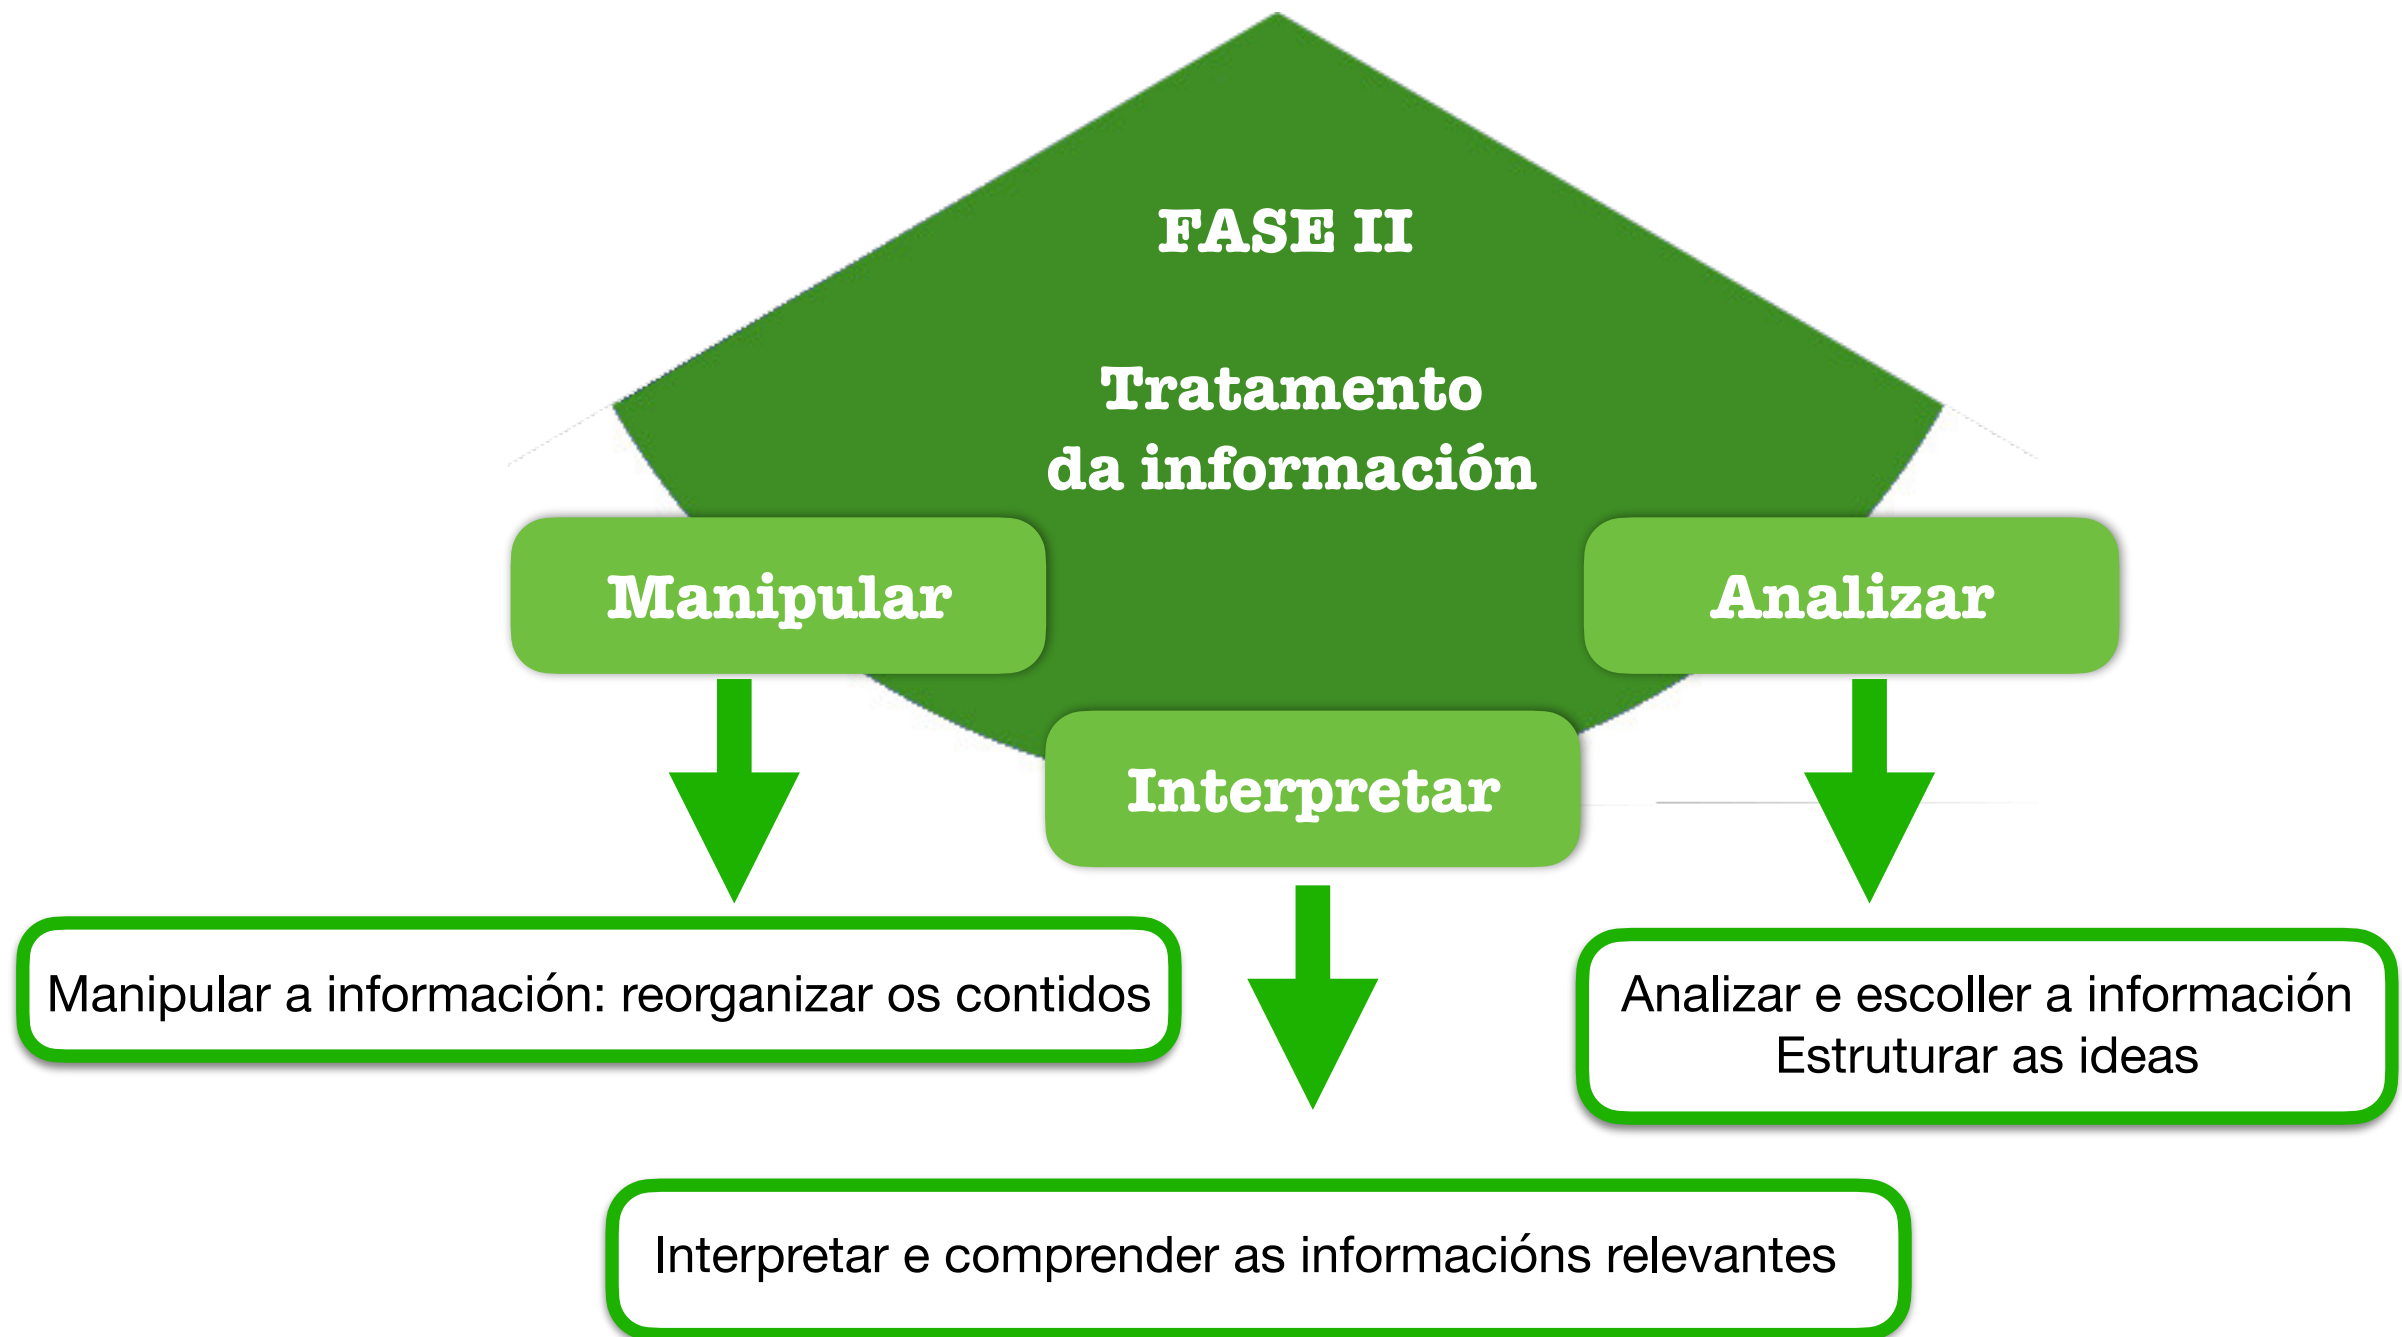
FASE II

Tratamento da información

Manipular

Analizar

Interpretar

Manipular a información: reorganizar os contidos

Analizar e escoller a información
Estruturar as ideas

Interpretar e comprender as informacións relevantes